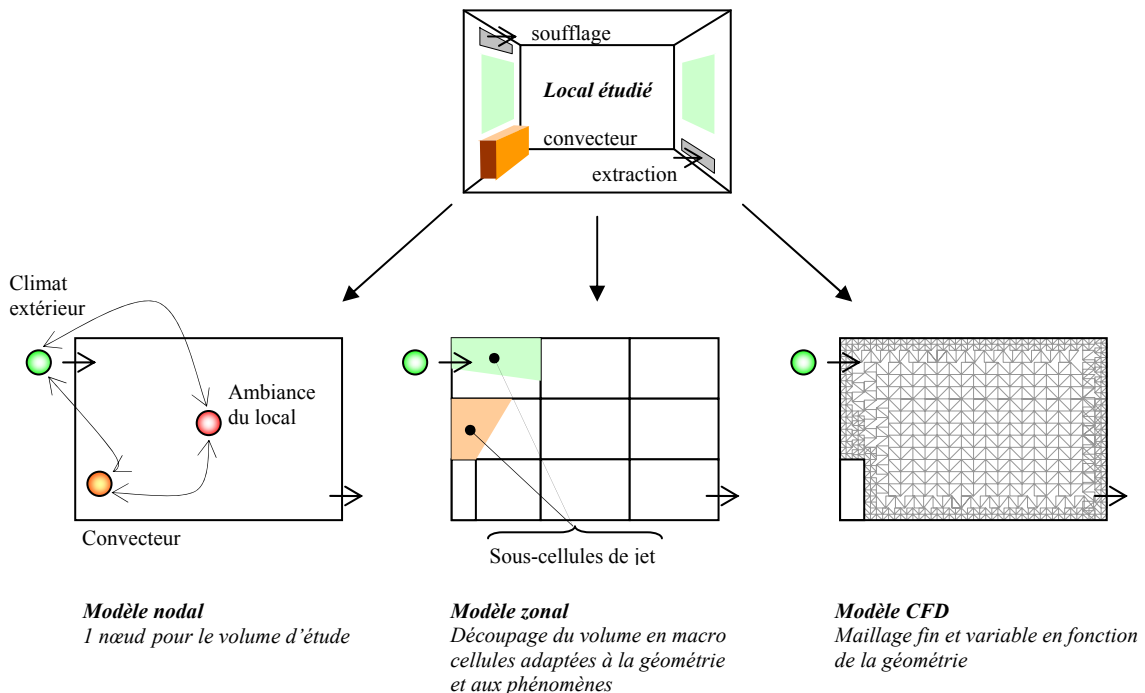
soufflage

Local étudié

convecteur

extraction

Climat extérieur

Ambiance du local

Convecteur

Sous-cellules de jet

Modèle nodal
1 nœud pour le volume d'étude

Modèle zonal
Découpage du volume en macro cellules adaptées à la géométrie et aux phénomènes

Modèle CFD
Maillage fin et variable en fonction de la géométrie